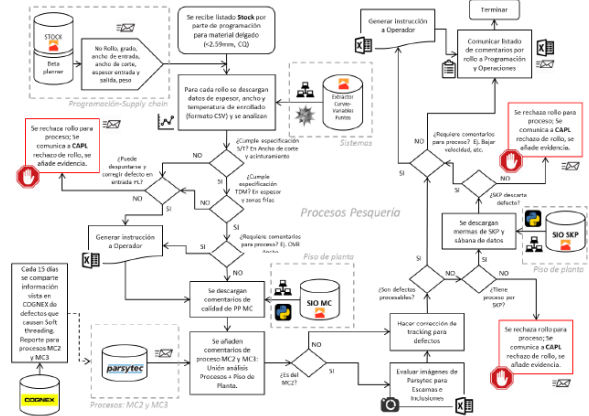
STOCK

Beta planner

No Rollo, grado, ancho de entrada, ancho de corte, espesor entrada y salida, peso

Se recibe listado **Stock** por parte de programación para material delgado (<2.59mm, CQ)

Generar instrucción a Operador

Terminar

Comunicar listado de comentarios por rollo a Programación y Operaciones

Programación-Supply chain

Para cada rollo se descargan datos de espesor, ancho y temperatura de enrollado (formato CSV) y se analizan

Extractor Curvas-Variables Puntos

Sistemas

Se rechaza rollo para proceso; Se comunica a **CAPL** rechazo de rollo, se añade evidencia.

¿Cumple especificación S/T? En Ancho de corte y acinturamiento

NO

SI

¿Puede despuntarse y corregir defecto en entrada PL?

NO

¿Cumple especificación TDM? En espesor y zonas frías

SI

NO

SI

Generar instrucción a Operador

¿Requiere comentarios para proceso? Ej. OVR Ancho

SI

NO

Procesos Pesquerío

Piso de planta

¿Requiere comentarios para proceso? Ej. Bajar velocidad, etc.

SI

NO

Se rechaza rollo para proceso; Se comunica a **CAPL** rechazo de rollo, se añade evidencia.

¿SKP descarta defecto?

NO

SI

Se descargan mermas de SKP y sábana de datos

SIO SKP

Piso de planta

Cada 15 días se comparte información vista en COGNEX de defectos que causen Soft threading. Reporte para procesos MC2 y MC3

COGNEX

Se descargan comentarios de calidad de PP MC

SIO MC

¿Son defectos procesables?

SI

NO

¿Tiene proceso por SKP?

SI

Hacer corrección de tracking para defectos

Se rechaza rollo para proceso; Se comunica a **CAPL** rechazo de rollo, se añade evidencia.

parsytec

Se añaden comentarios de proceso MC2 y MC3: Unión análisis Procesos + Piso de Planta.

¿Es del MC2?

SI

NO

Evaluar imágenes de Parsytec para Escamas e Inclusiones

Procesos: MC2 y MC3